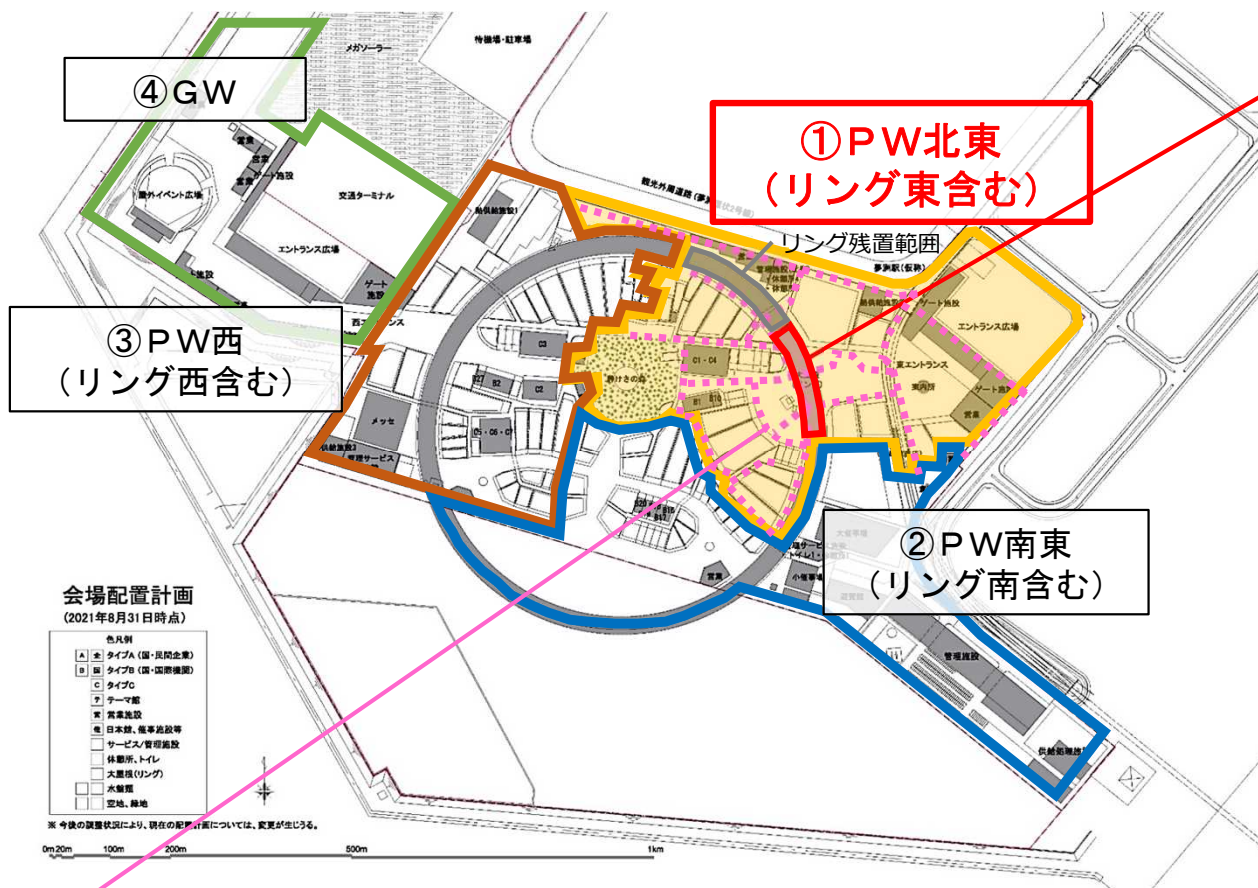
④ＧＷ

①ＰＷ北東
（リング東含む）

リング残置範囲

③ＰＷ西
（リング西含む）

②ＰＷ南東
（リング南含む）

メガソーラー
待機場・駐車場
屋外イベント広場
ゲート施設
交通ターミナル
エントランス広場
ゲート施設
観光外周道路
夢洲駅(仮称)
ゲート施設
エントランス広場
東エントランス
案内所
ゲート施設
営業
休憩所
供給処理施設1
C3
B2
C2
C1・C4
静けさの森
B1
B10
C5・C6・C7
メッセ
供給処理施設3
管理サービス
B11
B12
営業
大屋根
小屋根
管理施設
供給処理施設

会場配置計画
(2021年8月31日時点)
色凡例
A 全 タイプA（国・民間企業）
B 国 タイプB（国・国際機関）
C タイプC
テ テーマ館
営 営業施設
催 日本館、催事施設等
サービス/管理施設
休憩所、トイレ
大屋根(リング)
水盤類
空地、緑地
※ 今後の調整状況により、現在の配置計画については、変更が生じうる。
0m 20m 100m 200m 500m 1km